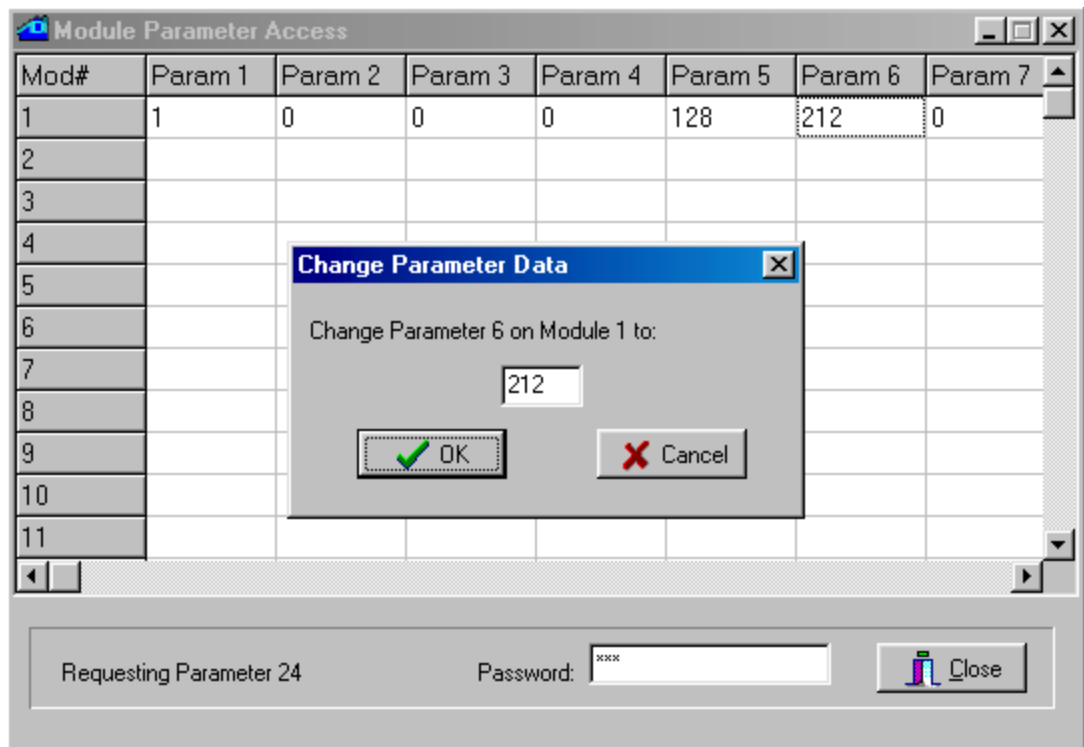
Module Parameter Access

| Mod# | Param 1 | Param 2 | Param 3 | Param 4 | Param 5 | Param 6 | Param 7 |
|---|---|---|---|---|---|---|---|
| 1 | 1 | 0 | 0 | 0 | 128 | 212 | 0 |
| 2 | | | | | | | |
| 3 | | | | | | | |
| 4 | | | | | | | |
| 5 | | | | | | | |
| 6 | | | | | | | |
| 7 | | | | | | | |
| 8 | | | | | | | |
| 9 | | | | | | | |
| 10 | | | | | | | |
| 11 | | | | | | | |

Change Parameter Data

Change Parameter 6 on Module 1 to:

212

OK

Cancel

Requesting Parameter 24

Password: ***

Close